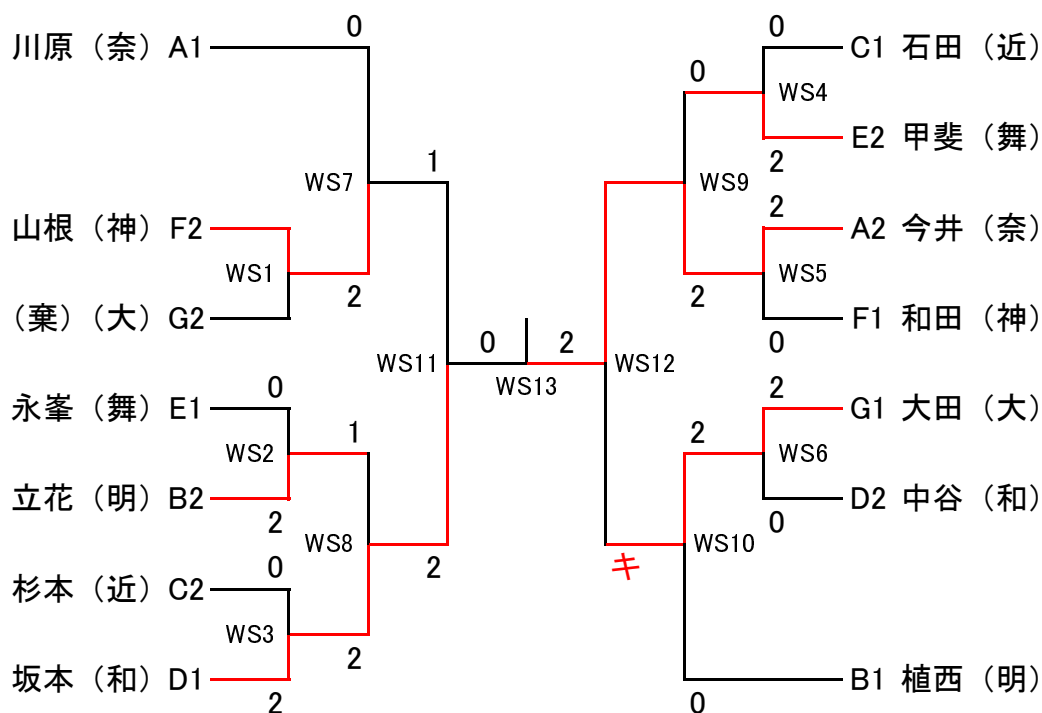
川原（奈）A1 0
山根（神）F2
（棄）（大）G2
WS1
WS7 1
2
永峯（舞）E1 0
立花（明）B2 2
WS2 1
杉本（近）C2 0
坂本（和）D1 2
WS3
2
WS8
2
WS11
0 2
WS13
WS12
C1 石田（近）0
E2 甲斐（舞）2
WS4
0
WS9
A2 今井（奈）2
F1 和田（神）0
WS5
2
G1 大田（大）2
D2 中谷（和）0
WS6
2
WS10
キ
B1 植西（明）
0